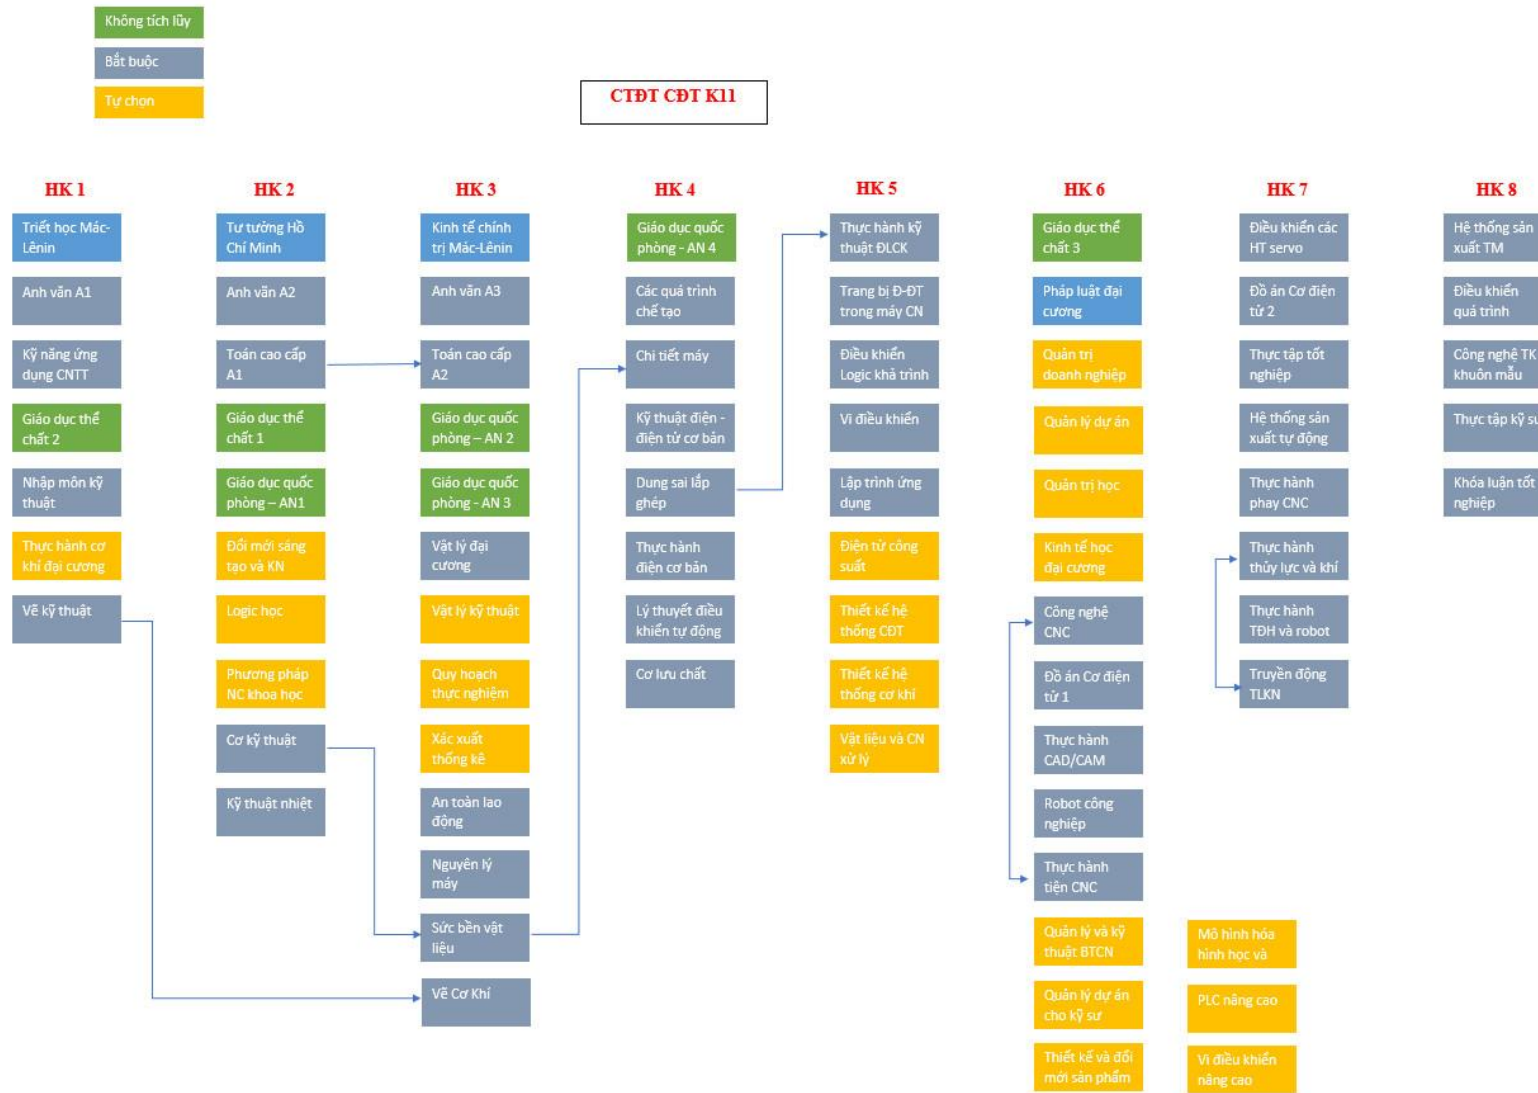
Không tích lũy
Bắt buộc
Tự chọn

CTĐT CĐT K11

HK 1
Triết học Mác-Lênin
Anh văn A1
Kỹ năng ứng dụng CNTT
Giáo dục thể chất 2
Nhập môn kỹ thuật
Thực hành cơ khí đại cương
Vẽ kỹ thuật

HK 2
Tư tưởng Hồ Chí Minh
Anh văn A2
Toán cao cấp A1
Giáo dục thể chất 1
Giáo dục quốc phòng – AN1
Đổi mới sáng tạo và KN
Logic học
Phương pháp NC khoa học
Cơ kỹ thuật
Kỹ thuật nhiệt

HK 3
Kinh tế chính trị Mác-Lênin
Anh văn A3
Toán cao cấp A2
Giáo dục quốc phòng – AN 2
Giáo dục quốc phòng - AN 3
Vật lý đại cương
Vật lý kỹ thuật
Quy hoạch thực nghiệm
Xác xuất thống kê
An toàn lao động
Nguyên lý máy
Sức bền vật liệu
Vẽ Cơ Khí

HK 4
Giáo dục quốc phòng - AN 4
Các quá trình chế tạo
Chi tiết máy
Kỹ thuật điện - điện tử cơ bản
Dung sai lắp ghép
Thực hành điện cơ bản
Lý thuyết điều khiển tự động
Cơ lưu chất

HK 5
Thực hành kỹ thuật ĐLCK
Trang bị Đ-ĐT trong máy CN
Điều khiển Logic khả trình
Vi điều khiển
Lập trình ứng dụng
Điện tử công suất
Thiết kế hệ thống CĐT
Thiết kế hệ thống cơ khí
Vật liệu và CN xử lý

HK 6
Giáo dục thể chất 3
Pháp luật đại cương
Quản trị doanh nghiệp
Quản lý dự án
Quản trị học
Kinh tế học đại cương
Công nghệ CNC
Đồ án Cơ điện tử 1
Thực hành CAD/CAM
Robot công nghiệp
Thực hành tiện CNC
Quản lý và kỹ thuật BTCN
Quản lý dự án cho kỹ sư
Thiết kế và đổi mới sản phẩm

HK 7
Điều khiển các HT servo
Đồ án Cơ điện tử 2
Thực tập tốt nghiệp
Hệ thống sản xuất tự động
Thực hành phay CNC
Thực hành thủy lực và khí
Thực hành TĐH và robot
Truyền động TLKN
Mô hình hóa hình học và
PLC nâng cao
Vi điều khiển nâng cao

HK 8
Hệ thống sản xuất TM
Điều khiển quá trình
Công nghệ TK khuôn mẫu
Thực tập kỹ s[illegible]
Khóa luận tốt nghiệp